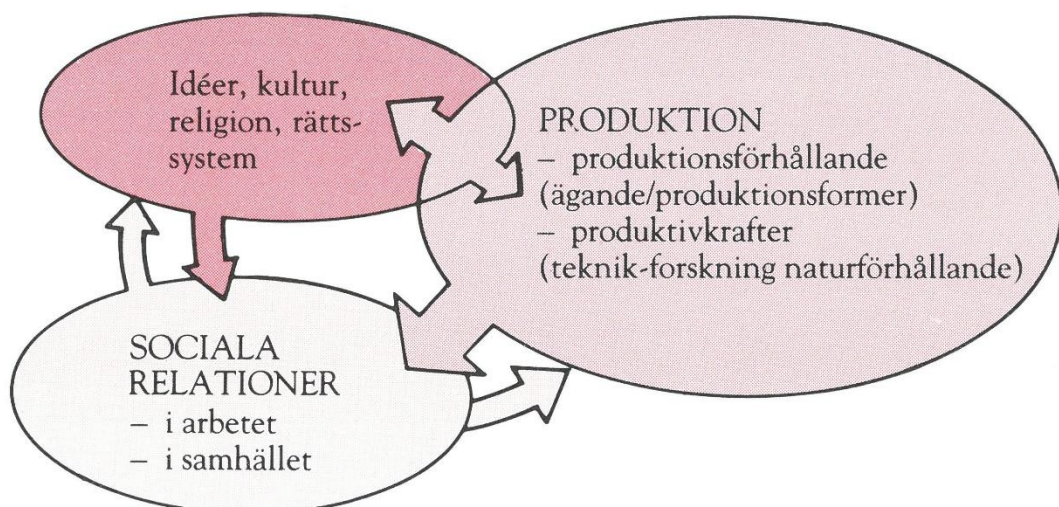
Idéer, kultur, religion, rättssystem

PRODUKTION
– produktionsförhållande (ägande/produktionsformer)
– produktivkrafter (teknik-forskning naturförhållande)

SOCIALA RELATIONER
– i arbetet
– i samhället